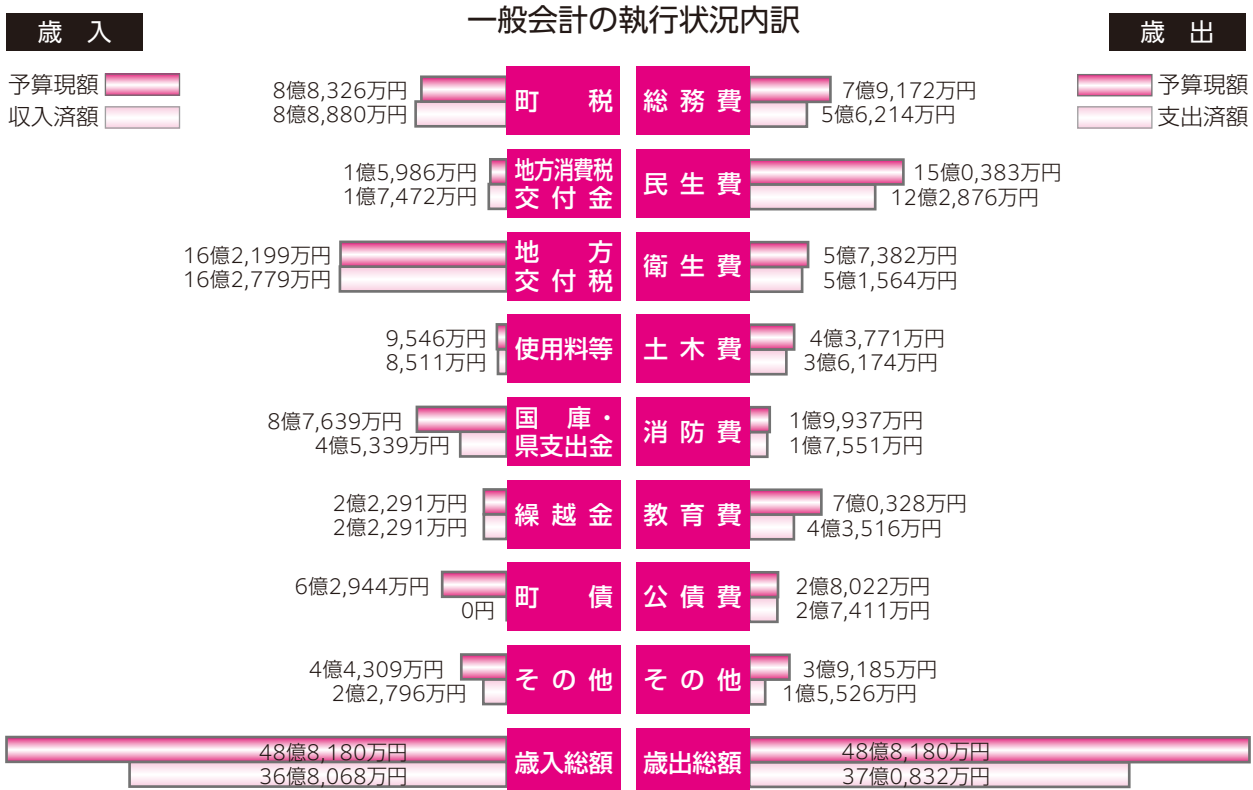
一般会計の執行状況内訳

歳入

予算現額
収入済額

| 予算現額 | 収入済額 | 歳入 |
|---|---|---|
| 8億8,326万円 | 8億8,880万円 | 町税 |
| 1億5,986万円 | 1億7,472万円 | 地方消費税交付金 |
| 16億2,199万円 | 16億2,779万円 | 地方交付税 |
| 9,546万円 | 8,511万円 | 使用料等 |
| 8億7,639万円 | 4億5,339万円 | 国庫・県支出金 |
| 2億2,291万円 | 2億2,291万円 | 繰越金 |
| 6億2,944万円 | 0円 | 町債 |
| 4億4,309万円 | 2億2,796万円 | その他 |
| 48億8,180万円 | 36億8,068万円 | 歳入総額 |

歳出

予算現額
支出済額

| 歳出 | 予算現額 | 支出済額 |
|---|---|---|
| 総務費 | 7億9,172万円 | 5億6,214万円 |
| 民生費 | 15億0,383万円 | 12億2,876万円 |
| 衛生費 | 5億7,382万円 | 5億1,564万円 |
| 土木費 | 4億3,771万円 | 3億6,174万円 |
| 消防費 | 1億9,937万円 | 1億7,551万円 |
| 教育費 | 7億0,328万円 | 4億3,516万円 |
| 公債費 | 2億8,022万円 | 2億7,411万円 |
| その他 | 3億9,185万円 | 1億5,526万円 |
| 歳出総額 | 48億8,180万円 | 37億0,832万円 |